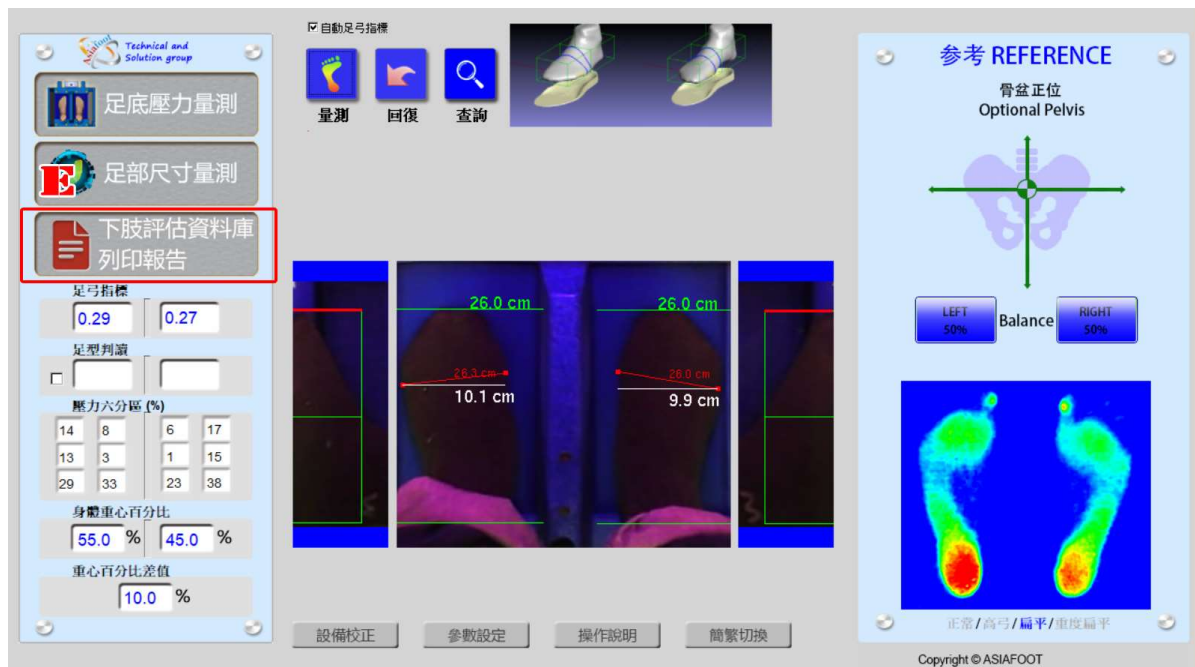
AsiaFoot Technical and Solution group

足底壓力量測

E 足部尺寸量測

下肢評估資料庫 列印報告

足弓指標
0.29 | 0.27

足型判讀

壓力六分區 (%)

| 14 | 8 | 6 | 17 |
|---|---|---|---|
| 13 | 3 | 1 | 15 |
| 29 | 33 | 23 | 38 |

身體重心百分比
55.0 % 45.0 %

重心百分比差值
10.0 %

☑ 自動足弓指標

量測 回復 查詢

26.0 cm 26.0 cm

26.3 cm 26.0 cm

10.1 cm 9.9 cm

設備校正 參數設定 操作說明 簡繁切換

参考 REFERENCE

骨盆正位
Optional Pelvis

LEFT 50% Balance RIGHT 50%

正常 / 高弓 / 扁平 / 重度扁平

Copyright © ASIAFOOT